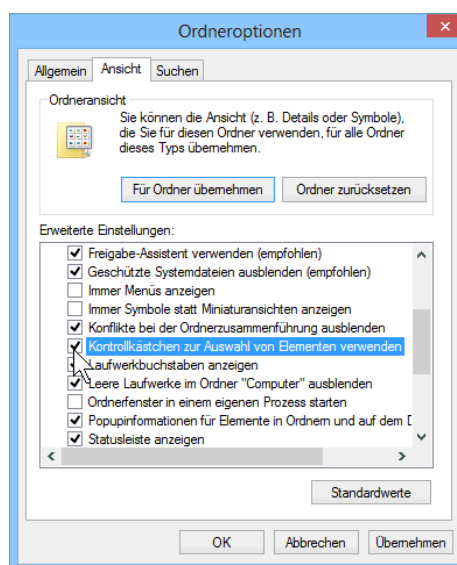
Ordneroptionen

Allgemein | Ansicht | Suchen

Ordneransicht

Sie können die Ansicht (z. B. Details oder Symbole), die Sie für diesen Ordner verwenden, für alle Ordner dieses Typs übernehmen.

Für Ordner übernehmen | Ordner zurücksetzen

Erweiterte Einstellungen:

Freigabe-Assistent verwenden (empfohlen)
Geschützte Systemdateien ausblenden (empfohlen)
Immer Menüs anzeigen
Immer Symbole statt Miniaturansichten anzeigen
Konflikte bei der Ordnerzusammenführung ausblenden
Kontrollkästchen zur Auswahl von Elementen verwenden
Laufwerkbuchstaben anzeigen
Leere Laufwerke im Ordner "Computer" ausblenden
Ordnerfenster in einem eigenen Prozess starten
Popupinformationen für Elemente in Ordnern und auf dem D
Statusleiste anzeigen

Standardwerte

OK | Abbrechen | Übernehmen